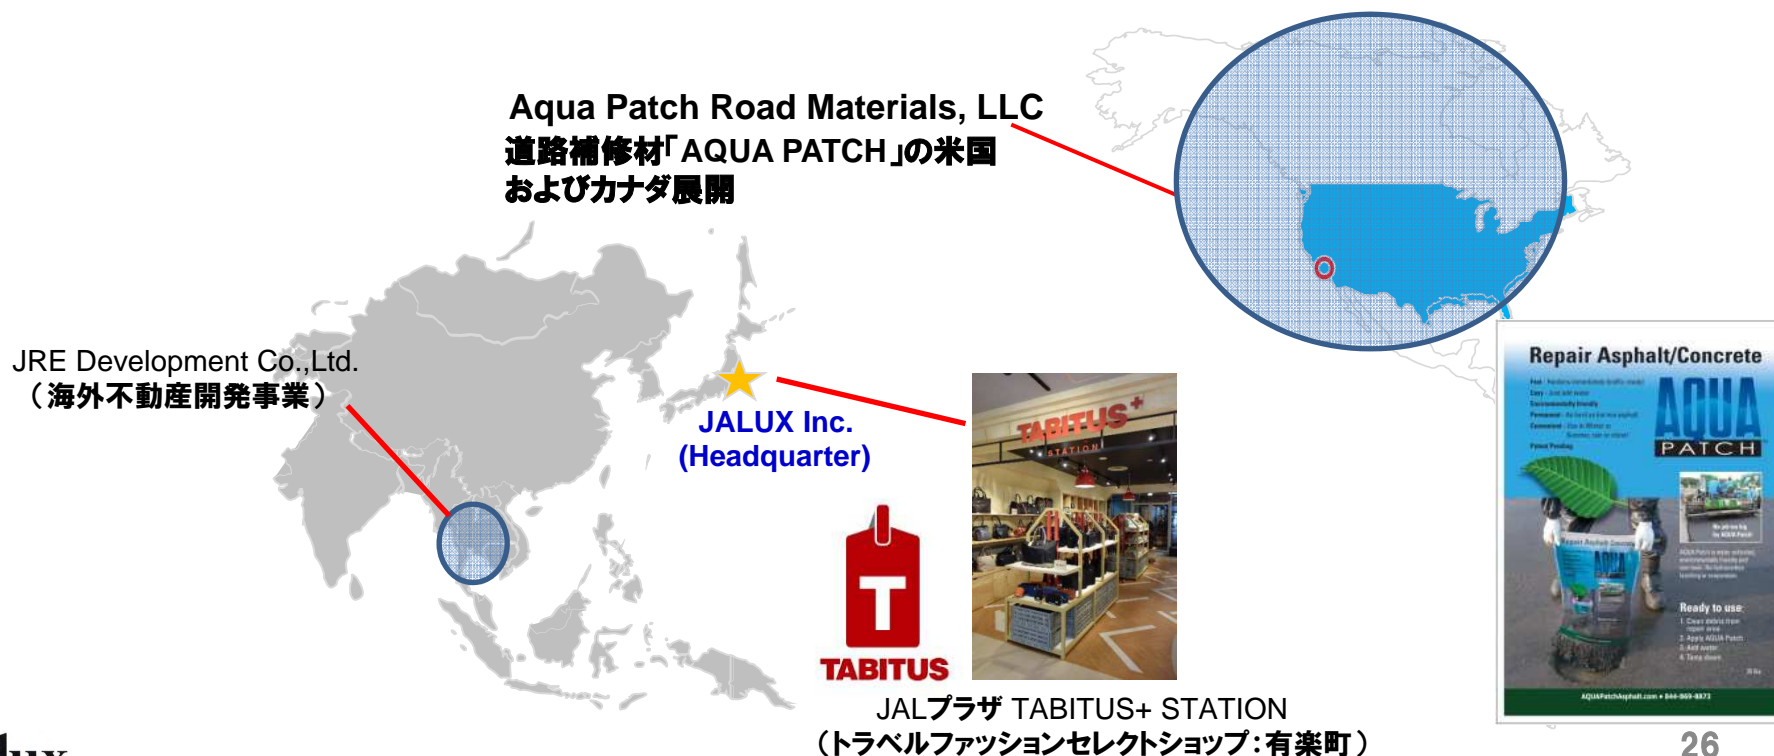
Aqua Patch Road Materials, LLC
道路補修材「AQUA PATCH」の米国およびカナダ展開

JRE Development Co.,Ltd.
（海外不動産開発事業）

JALUX Inc.
(Headquarter)

Repair Asphalt/Concrete
AQUA PATCH

Ready to use

TABITUS+ STATION

TABITUS

JALプラザ TABITUS+ STATION
（トラベルファッションセレクトショップ：有楽町）

26